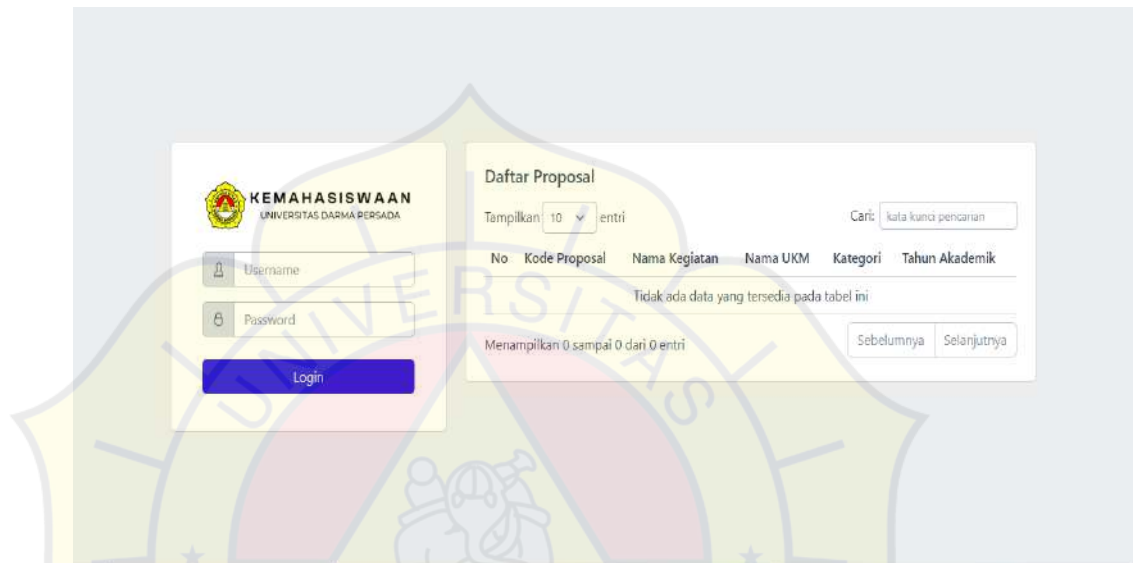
KEMAHASISWAAN
UNIVERSITAS DARMA PERSADA

Username

Password

Login

Daftar Proposal

Tampilkan 10 entri

Cari: kata kunci pencarian

| No | Kode Proposal | Nama Kegiatan | Nama UKM | Kategori | Tahun Akademik |
|---|---|---|---|---|---|
| Tidak ada data yang tersedia pada tabel ini | | | | | |

Menampilkan 0 sampai 0 dari 0 entri

Sebelumnya Selanjutnya

UNIVERSITAS